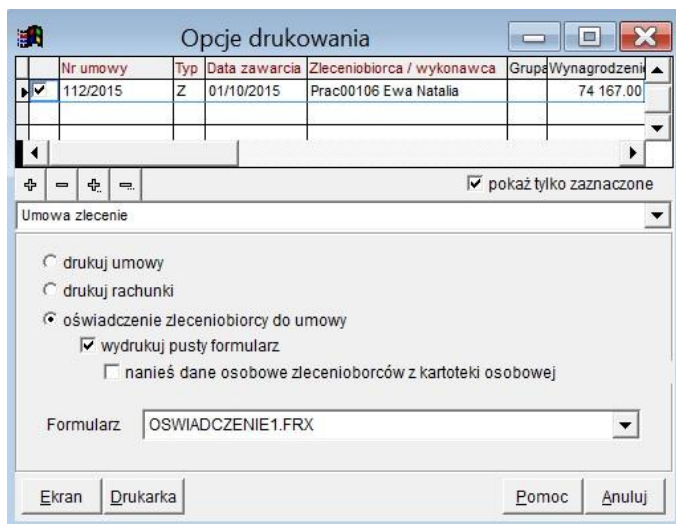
Opcje drukowania

| | Nr umowy | Typ | Data zawarcia | Zleceniobiorca / wykonawca | Grupa | Wynagrodzeni |
|---|---|---|---|---|---|---|
| ✔ | 112/2015 | Z | 01/10/2015 | Prac00106 Ewa Natalia | | 74 167.00 |

pokaż tylko zaznaczone

Umowa zlecenie

drukuj umowy

drukuj rachunki

oświadczenie zleceniobiorcy do umowy

wydrukuj pusty formularz

nanieś dane osobowe zleceniobiorców z kartoteki osobowej

Formularz OSWIADCZENIE1.FRX

Ekran Drukarka Pomoc Anuluj